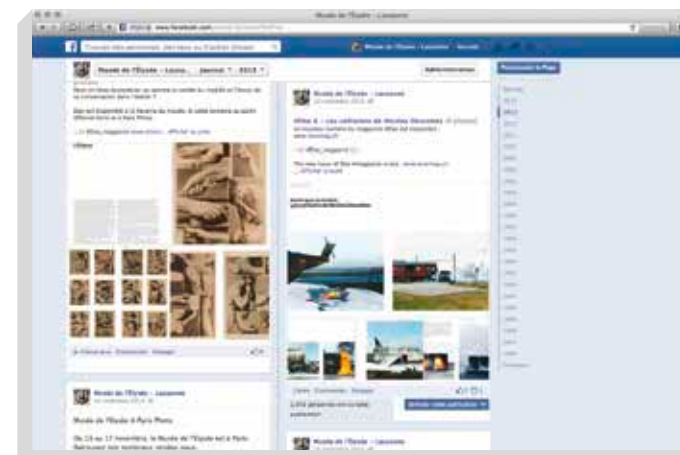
Musée de l'Elysée – Lausanne

https:// www.facebook.com

Musée de l'Elysée – Lausanne

Journal

2013

Administration

Promouvoir la Page

Musée de l'Elysée – Lausanne

Musée de l'Elysée – Lausanne

Elles & – Les collections du Musée Elysée

Musée de l'Elysée – Lausanne

Musée de l'Elysée à Paris Photo

Du 13 au 17 novembre, le Musée de l'Elysée est à Paris.

Musée de l'Elysée – Lausanne

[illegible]